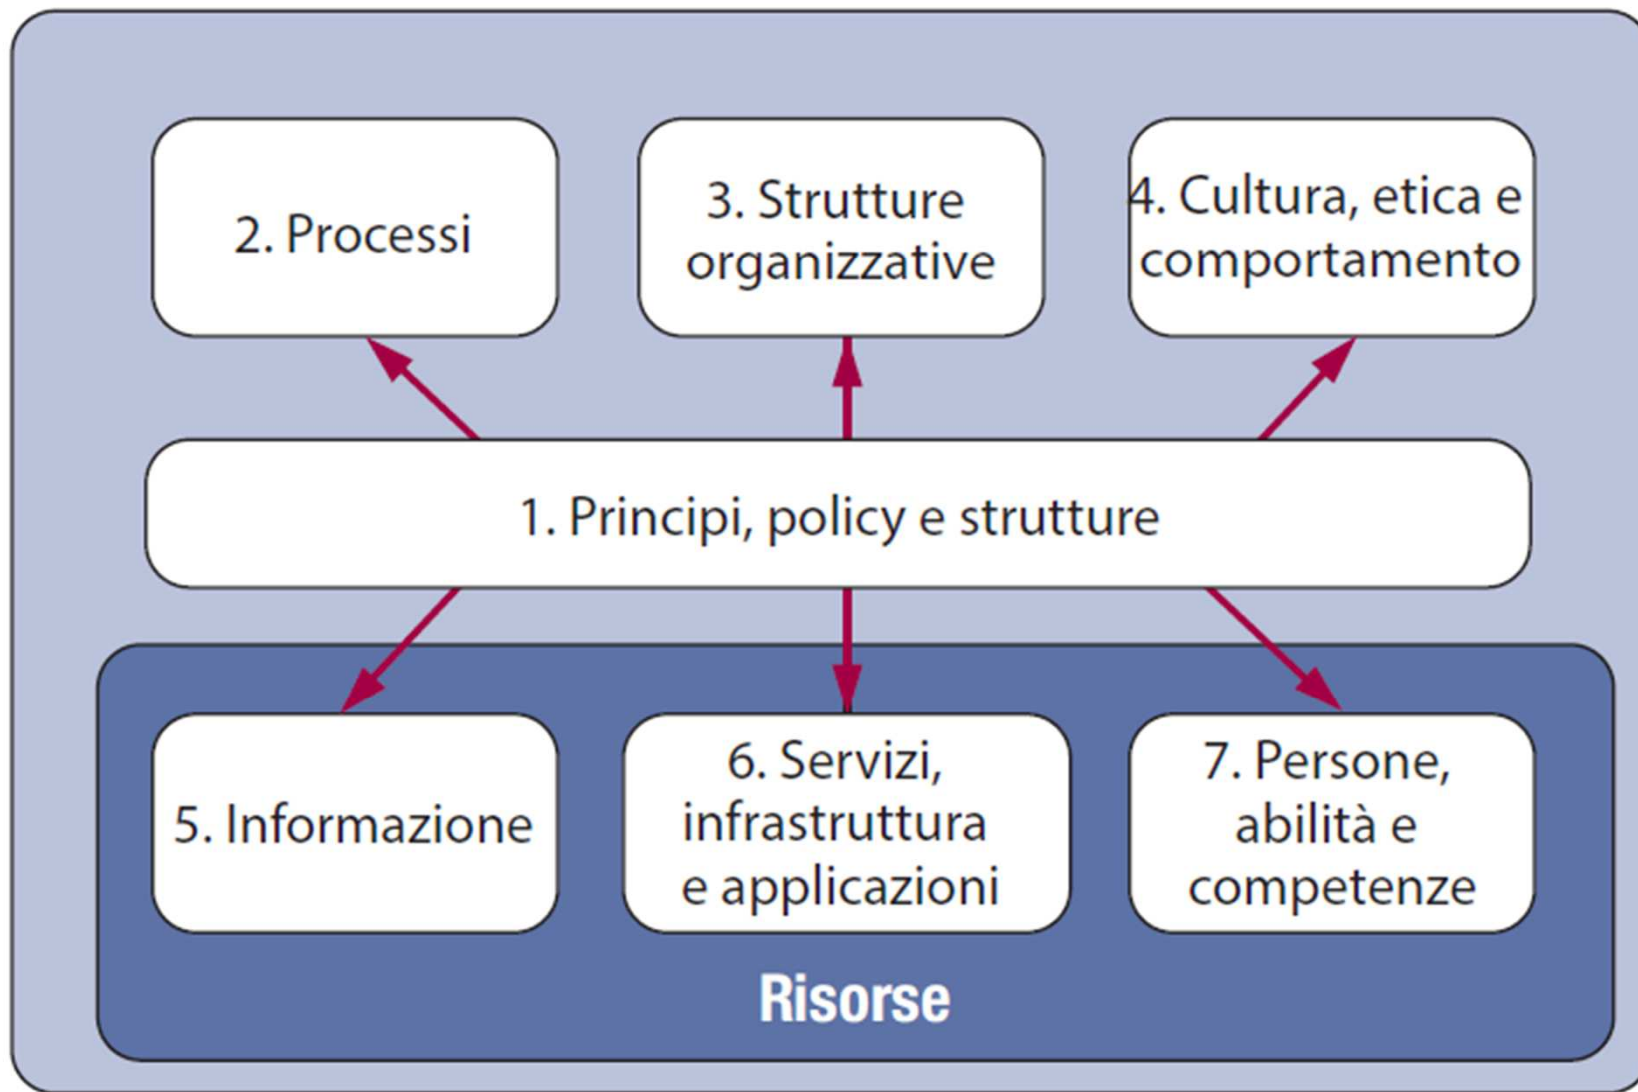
2. Processi

3. Strutture organizzative

4. Cultura, etica e comportamento

1. Principi, policy e strutture

5. Informazione

6. Servizi, infrastruttura e applicazioni

7. Persone, abilità e competenze

Risorse